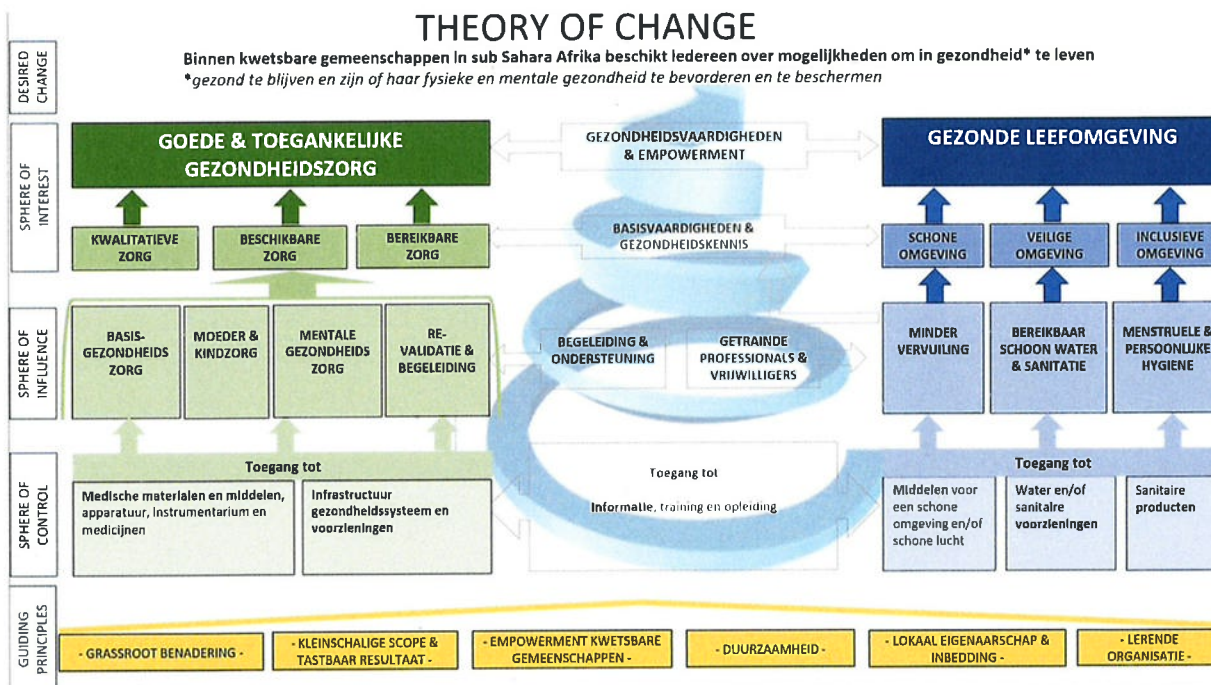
THEORY OF CHANGE

DESIRED CHANGE

Binnen kwetsbare gemeenschappen in sub Sahara Afrika beschikt iedereen over mogelijkheden om in gezondheid* te leven
*gezond te blijven en zijn of haar fysieke en mentale gezondheid te bevorderen en te beschermen

SPHERE OF INTEREST

GOEDE & TOEGANKELIJKE GEZONDHEIDSZORG

GEZONDHEIDSVAARDIGHEDEN & EMPOWERMENT

GEZONDE LEEFOMGEVING

KWALITATIEVE ZORG

BESCHIKBARE ZORG

BEREIKBARE ZORG

BASISVAARDIGHEDEN & GEZONDHEIDSKENNIS

SCHONE OMGEVING

VEILIGE OMGEVING

INCLUSIEVE OMGEVING

SPHERE OF INFLUENCE

BASIS-GEZONDHEIDS ZORG

MOEDER & KINDZORG

MENTALE GEZONDHEIDS ZORG

RE-VALIDATIE & BEGELEIDING

BEGELEIDING & ONDERSTEUNING

GETRAINDE PROFESSIONALS & VRIJWILLIGERS

MINDER VERVUILING

BEREIKBAAR SCHOON WATER & SANITATIE

MENSTRUELE & PERSOONLIJKE HYGIENE

SPHERE OF CONTROL

Toegang tot

Medische materialen en middelen, apparatuur, instrumentarium en medicijnen

Infrastructuur gezondheidssysteem en voorzieningen

Toegang tot

Informatie, training en opleiding

Toegang tot

Middelen voor een schone omgeving en/of schone lucht

Water en/of sanitaire voorzieningen

Sanitaire producten

GUIDING PRINCIPLES

- GRASSROOT BENADERING -

- KLEINSCHALIGE SCOPE & TASTBAAR RESULTAAT -

- EMPOWERMENT KWETSBARE GEMEENSCHAPPEN -

- DUURZAAMHEID -

- LOKAAL EIGENAARSCHAP & INBEDDING -

- LERENDE ORGANISATIE -